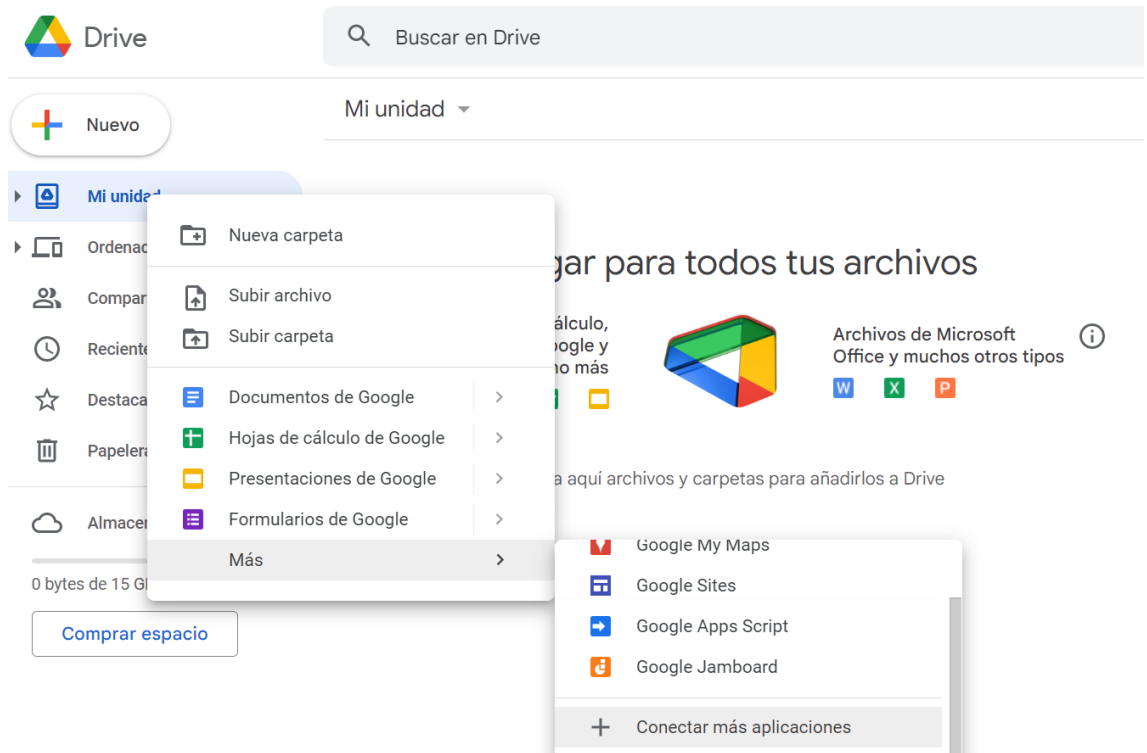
Drive

Buscar en Drive

Nuevo

Mi unidad

Mi unidad

Ordenad

Compar

Reciente

Destaca

Papelera

Almacen

0 bytes de 15 G

Comprar espacio

Nueva carpeta

Subir archivo

Subir carpeta

Documentos de Google

Hojas de cálculo de Google

Presentaciones de Google

Formularios de Google

Más

gar para todos tus archivos

álculo, oogle y no más

Archivos de Microsoft Office y muchos otros tipos

W X P

a aquí archivos y carpetas para añadirlos a Drive

Google My Maps

Google Sites

Google Apps Script

Google Jamboard

Conectar más aplicaciones